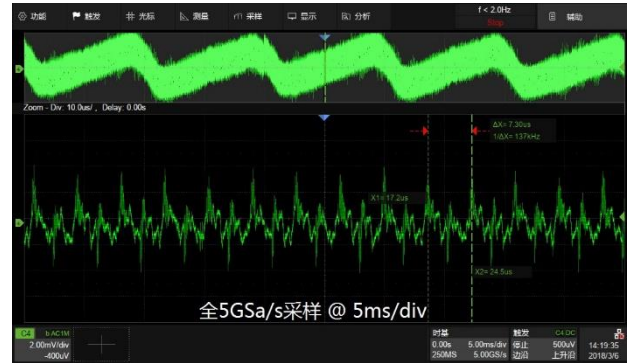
功能 触发 光标 测量 采样 显示 分析
f < 2.0Hz
Stop
辅助

Zoom - Div: 10.0us/ , Delay: 0.00s

ΔX= 7.30us
1/ΔX= 137kHz

X1= 17.2us

X2= 24.5us

全5GSa/s采样 @ 5ms/div

C4 b AC1M
2.00mV/div
-400uV

时基
0.00s 5.00ms/div
250MS 5.00GS/s

触发 C4 DC
停止 500uV
边沿 上升沿

14:19:35
2018/3/6